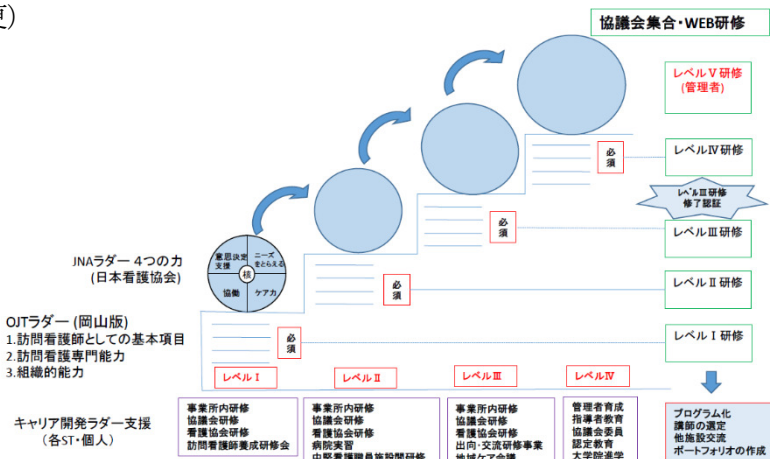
項)

協議会集合・WEB研修

レベルⅤ研修
(管理者)

必須

レベルⅣ研修

レベルⅢ研修
修了認証

必須

レベルⅢ研修

JNAラダー 4つの力
(日本看護協会)

意思決定支援
ニーズをとらえる
核
協働
ケア力

必須

レベルⅡ研修

OJTラダー (岡山版)
1.訪問看護師としての基本項目
2.訪問看護専門能力
3.組織的能力

必須

レベルⅠ研修

レベルⅠ
レベルⅡ
レベルⅢ
レベルⅣ

キャリア開発ラダー支援
(各ST・個人)

事業所内研修
協議会研修
看護協会研修
訪問看護師養成研修会

事業所内研修
協議会研修
看護協会研修
病院実習
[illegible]

事業所内研修
協議会研修
看護協会研修
出向・交流研修事業
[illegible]

管理者育成
指導者教育
協議会委員
認定教育
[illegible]

プログラム化
講師の選定
他施設交流
ポートフォリオの作成